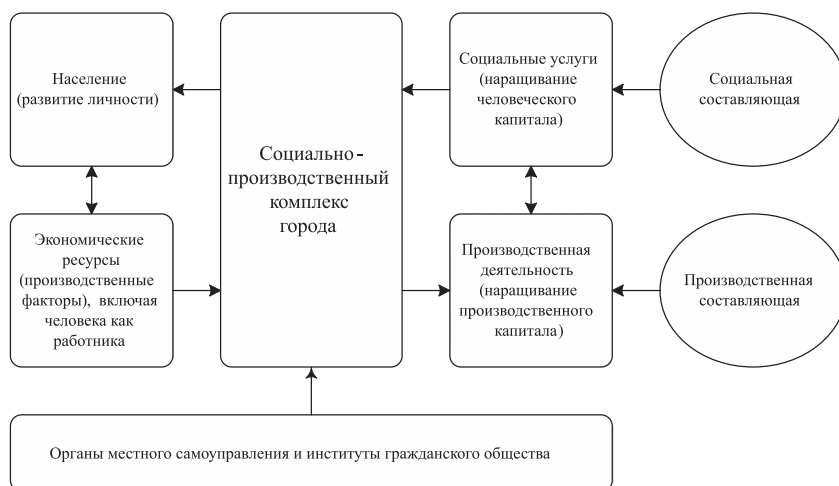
Население (развитие личности)

Социально-производственный комплекс города

Социальные услуги (наращивание человеческого капитала)

Социальная составляющая

Экономические ресурсы (производственные факторы), включая человека как работника

Производственная деятельность (наращивание производственного капитала)

Производственная составляющая

Органы местного самоуправления и институты гражданского общества